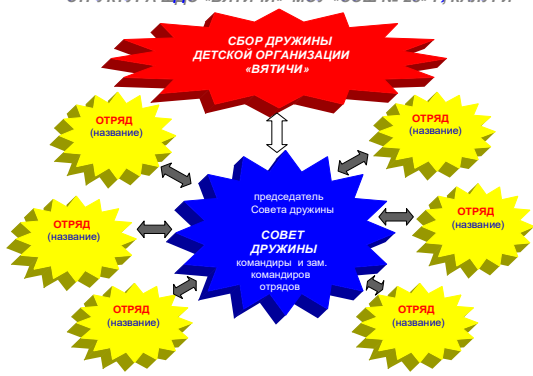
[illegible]

СБОР ДРУЖИНЫ ДЕТСКОЙ ОРГАНИЗАЦИИ «ВЯТИЧИ»

ОТРЯД (название)

ОТРЯД (название)

председатель Совета дружины

СОВЕТ ДРУЖИНЫ

командиры и зам. командиров отрядов

ОТРЯД (название)

ОТРЯД (название)

ОТРЯД (название)

ОТРЯД (название)